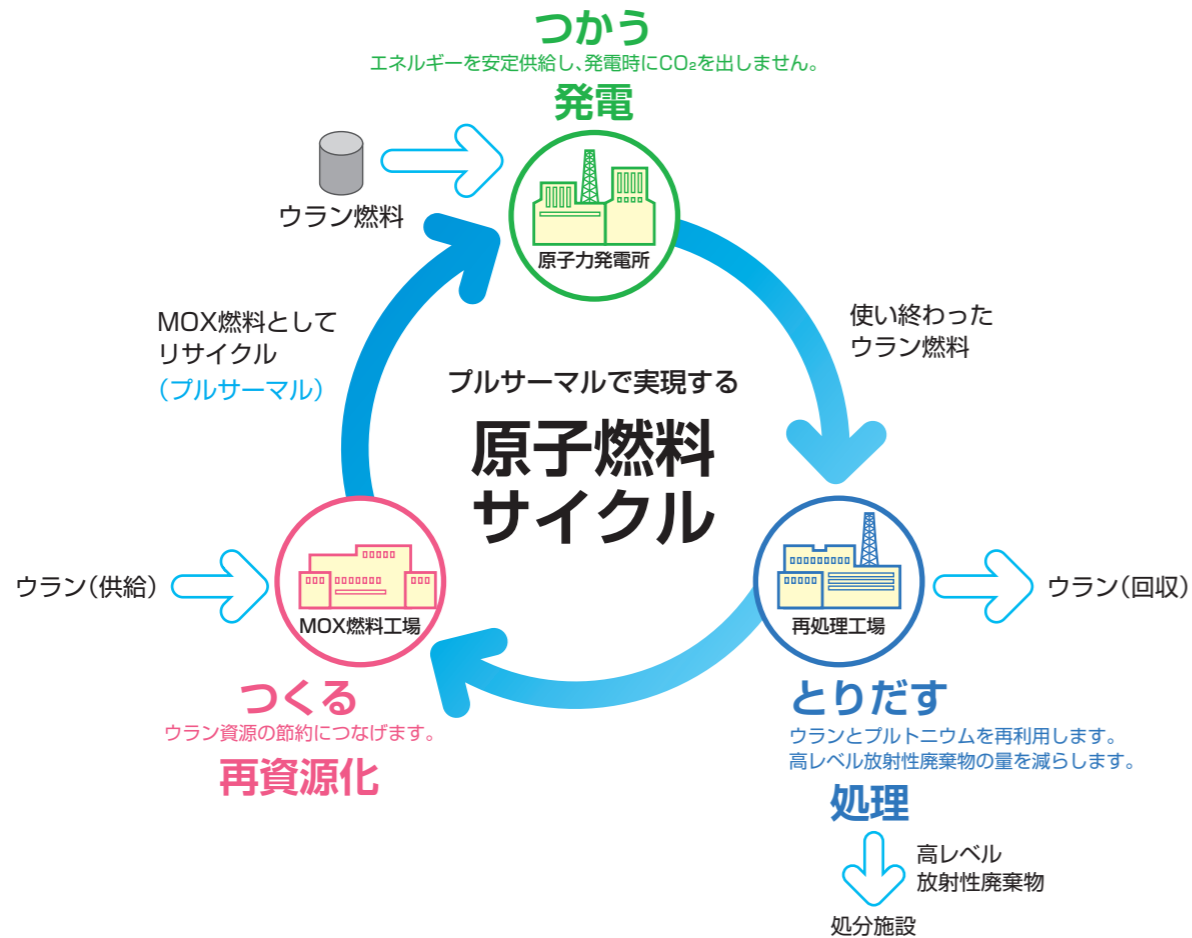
つかう
エネルギーを安定供給し、発電時に$CO_2$を出しません。
発電

ウラン燃料

原子力発電所

使い終わった
ウラン燃料

MOX燃料として
リサイクル
（プルサーマル）

プルサーマルで実現する
原子燃料
サイクル

ウラン（供給）

MOX燃料工場

再処理工場

ウラン（回収）

つくる
ウラン資源の節約につなげます。
再資源化

とりだす
ウランとプルトニウムを再利用します。
高レベル放射性廃棄物の量を減らします。
処理

高レベル
放射性廃棄物

処分施設